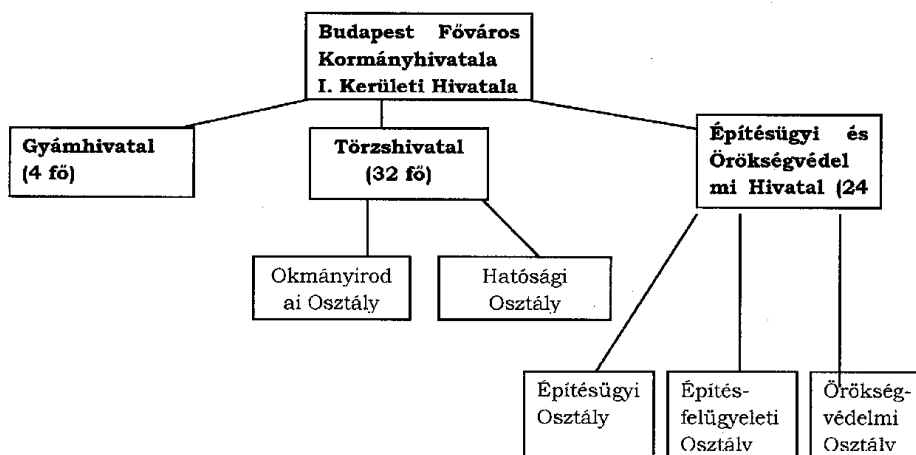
Budapest Főváros Kormányhivatala I. Kerületi Hivatala

Gyámhivatal (4 fő)

Törzshivatal (32 fő)

Építésügyi és Örökségvédelmi Hivatal (24

Okmányirodai Osztály

Hatósági Osztály

Építésügyi Osztály

Építés-felügyeleti Osztály

Örökség-védelmi Osztály